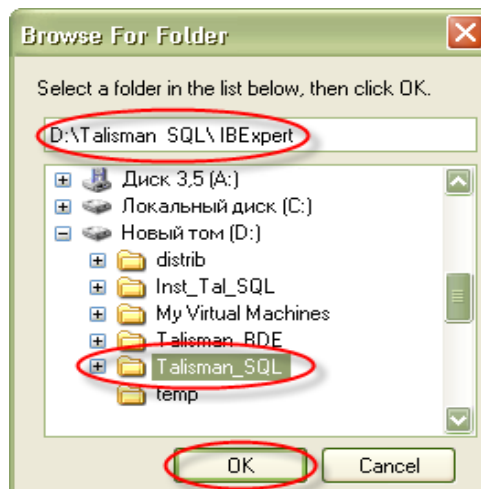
Browse For Folder

Select a folder in the list below, then click OK.

D:\Talisman SQL\ IBExpert

Диск 3,5 (A:)
Локальный диск (C:)
Новый том (D:)
distrib
Inst_Tal_SQL
My Virtual Machines
Talisman_BDE
Talisman_SQL
temp

OK
Cancel